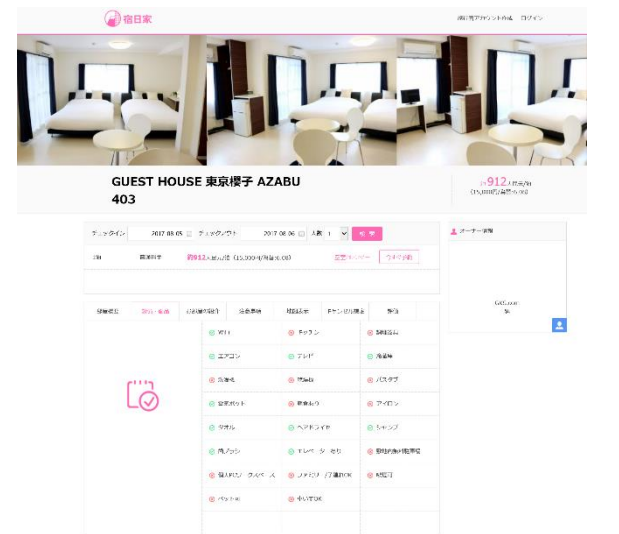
宿日家

無料でアカウント作成　ログイン

GUEST HOUSE 東京櫻子 AZABU 403

約912人民元/泊
(15,000円/最低4泊)

チェックイン　2017-08-05　チェックアウト　2017-08-06　人数 1　検索

1泊　最低料金　約912人民元/泊（15,000円/最低4泊）　空室カレンダー　今すぐ予約

オーナー情報

Guest
様

部屋概要　設備・備品　周辺施設の紹介　注意事項　地図表示　チャンセル規定　評価

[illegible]　キッチン　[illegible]
エアコン　テレビ　冷蔵庫
洗濯機　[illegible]　バスタブ
電気ポット　乾燥機　アイロン
タオル　ヘアドライヤー　シャンプー
歯ブラシ　エレベーターあり　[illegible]
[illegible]　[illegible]　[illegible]
ペット　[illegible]